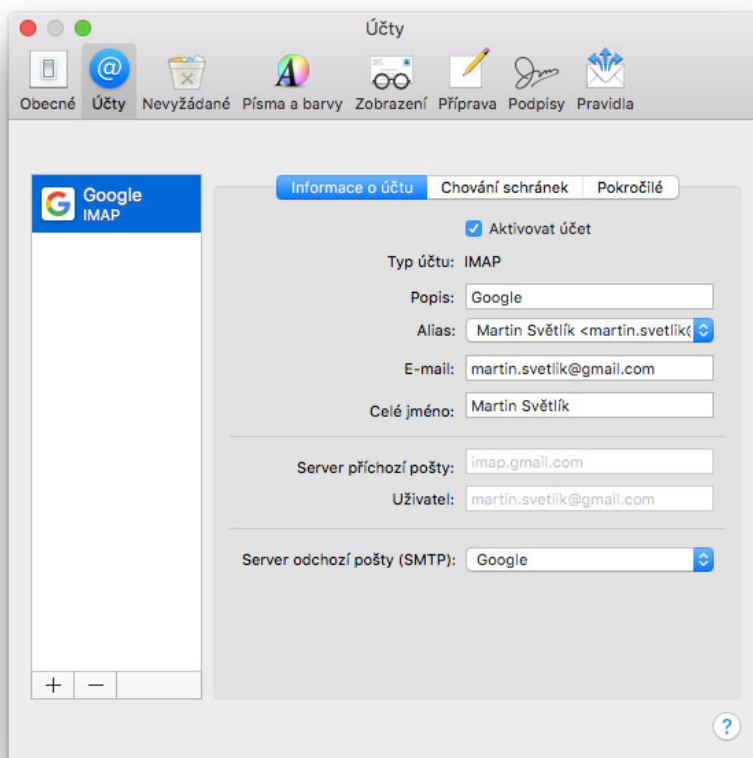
Účty

Obecné Účty Nevyžádané Písma a barvy Zobrazení Příprava Podpisy Pravidla

Google
IMAP

Informace o účtu | Chování schránek | Pokročilé

Aktivovat účet

Typ účtu: IMAP

Popis: Google

Alias: Martin Světlík <martin.svetlik@

E-mail: martin.svetlik@gmail.com

Celé jméno: Martin Světlík

Server příchozí pošty: imap.gmail.com

Uživatel: martin.svetlik@gmail.com

Server odchozí pošty (SMTP): Google

+ −

?